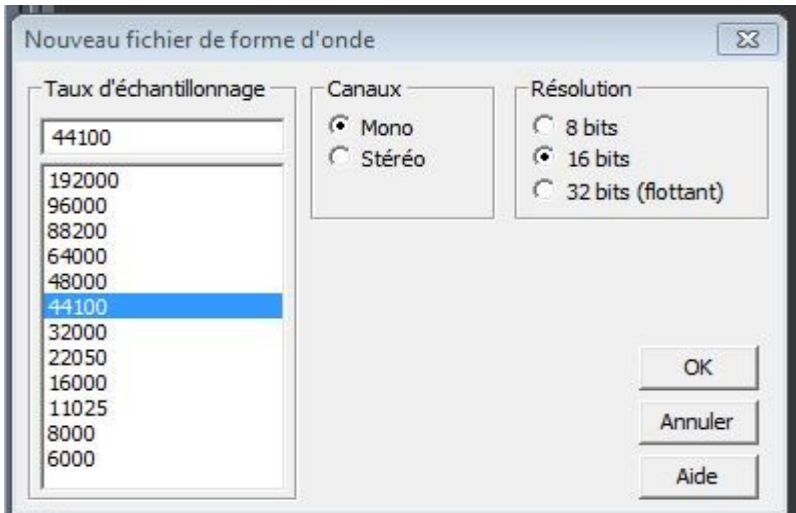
Nouveau fichier de forme d'onde

Taux d'échantillonnage

44100

192000
96000
88200
64000
48000
44100
32000
22050
16000
11025
8000
6000

Canaux

Mono
Stéréo

Résolution

8 bits
16 bits
32 bits (flottant)

OK

Annuler

Aide